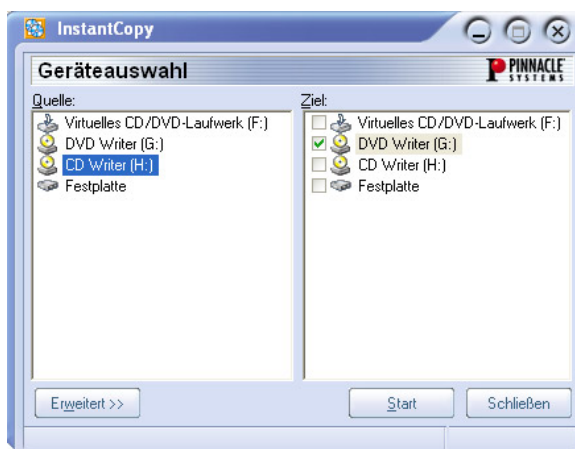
InstantCopy

Geräteauswahl

PINNACLE SYSTEMS

Quelle:

Virtuelles CD/DVD-Laufwerk (F:)
DVD Writer (G:)
CD Writer (H:)
Festplatte

Ziel:

Virtuelles CD/DVD-Laufwerk (F:)
DVD Writer (G:)
CD Writer (H:)
Festplatte

Erweitert >>

Start

Schließen